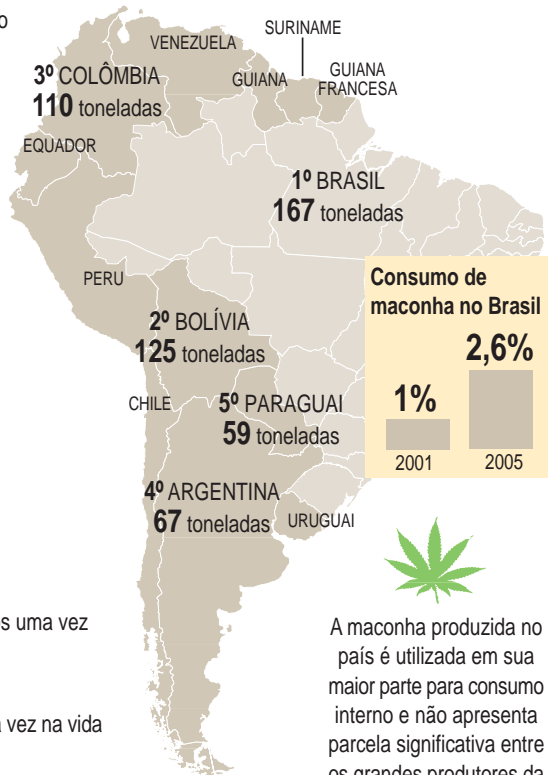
o

SURINAME

VENEZUELA

GUIANA

GUIANA FRANCESA

3º COLÔMBIA
110 toneladas

EQUADOR

1º BRASIL
167 toneladas

PERU

2º BOLÍVIA
125 toneladas

CHILE

5º PARAGUAI
59 toneladas

4º ARGENTINA
67 toneladas

URUGUAI

Consumo de maconha no Brasil

1%

2,6%

2001

2005

s uma vez

vez na vida

A maconha produzida no país é utilizada em sua maior parte para consumo interno e não apresenta parcela significativa entre os grandes produtores da